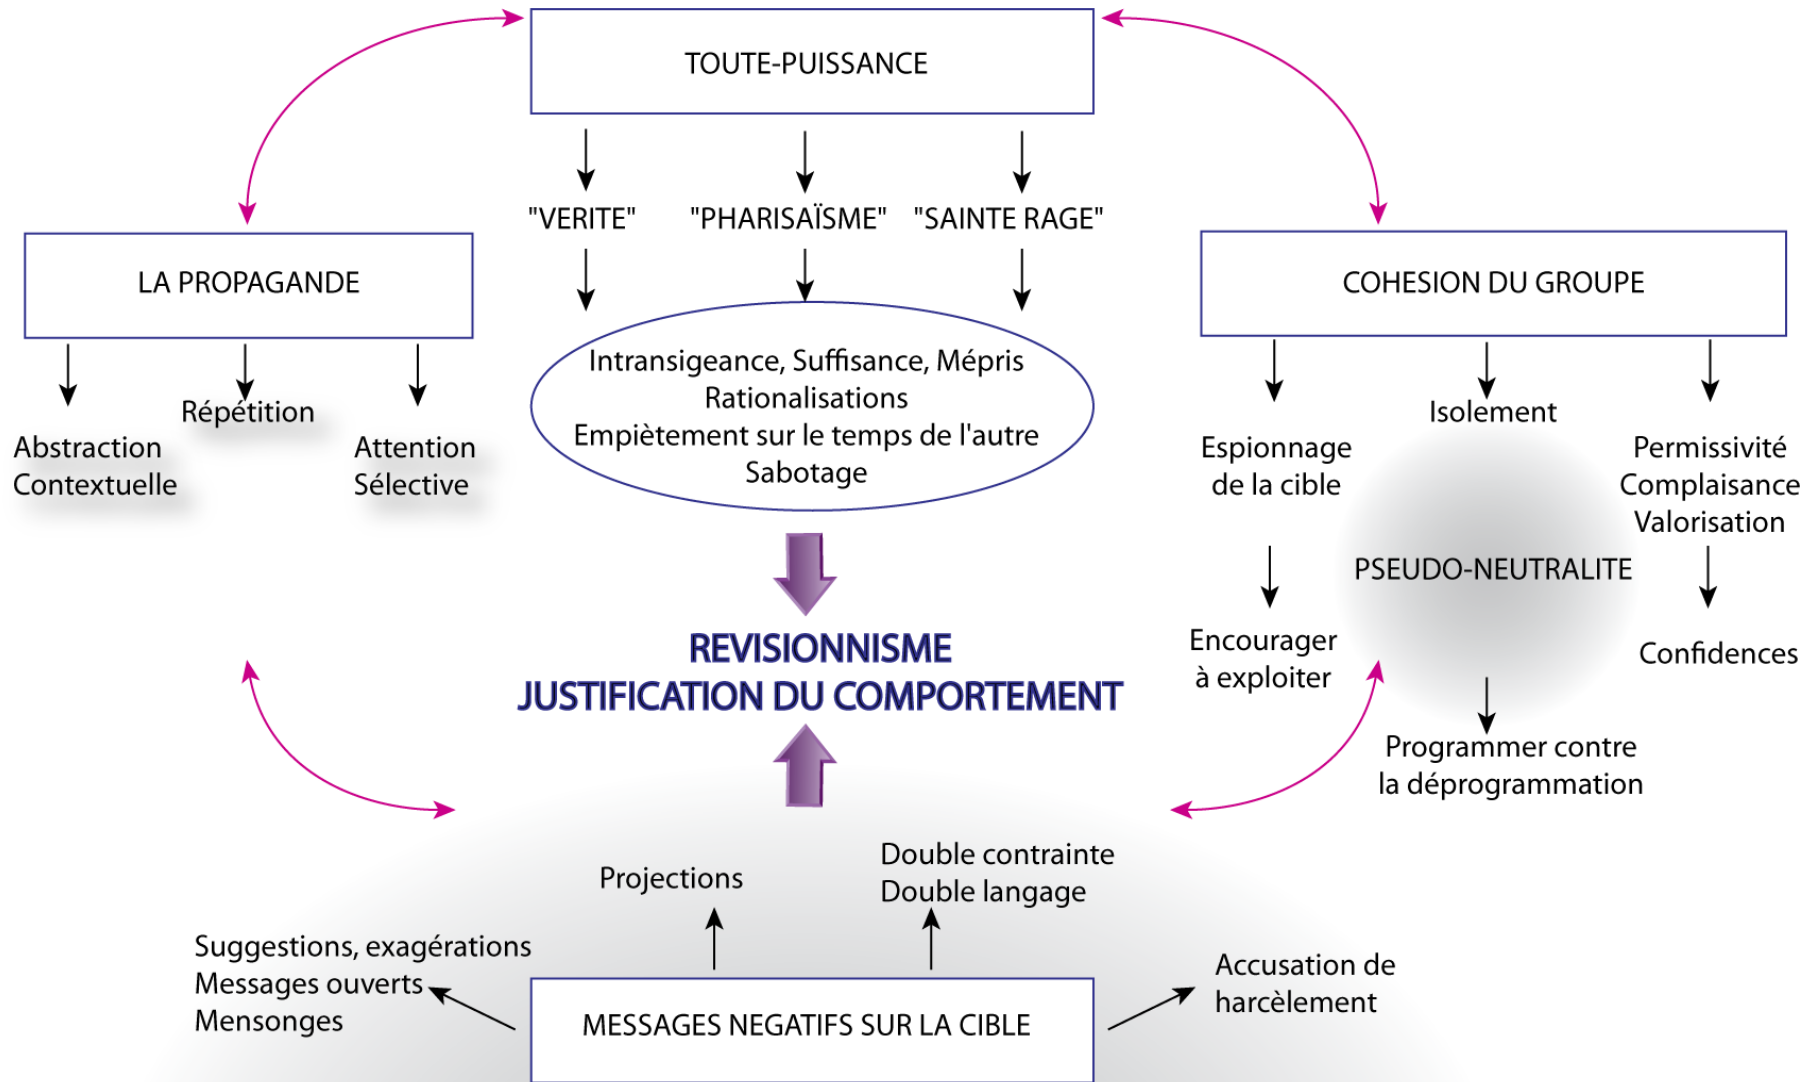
TOUTE-PUISSANCE

"VERITE" "PHARISAÏSME" "SAINTE RAGE"

LA PROPAGANDE

Répétition

Abstraction Contextuelle

Attention Sélective

Intransigeance, Suffisance, Mépris
Rationalisations
Empiètement sur le temps de l'autre
Sabotage

COHESION DU GROUPE

Isolement

Espionnage de la cible

Permissivité
Complaisance
Valorisation

PSEUDO-NEUTRALITE

Encourager à exploiter

Confidences

REVISIONNISME
JUSTIFICATION DU COMPORTEMENT

Programmer contre la déprogrammation

Projections

Double contrainte
Double langage

Suggestions, exagérations
Messages ouverts
Mensonges

MESSAGES NEGATIFS SUR LA CIBLE

Accusation de harcèlement